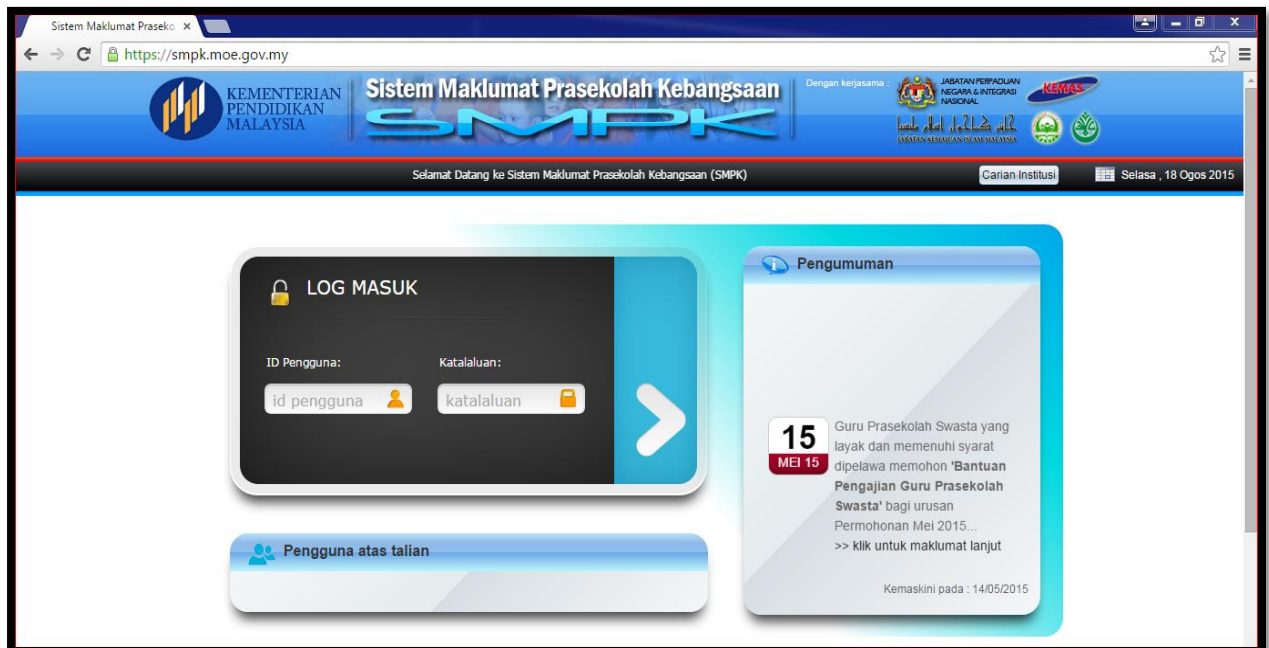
Sistem Maklumat Praseko ×

https://smpk.moe.gov.my

KEMENTERIAN PENDIDIKAN MALAYSIA

Sistem Maklumat Prasekolah Kebangsaan

SMPK

Dengan kerjasama :

JABATAN PERPADUAN NEGARA & INTEGRASI NASIONAL

KEMAS

JABATAN KEMAJUAN ISLAM MALAYSIA

Selamat Datang ke Sistem Maklumat Prasekolah Kebangsaan (SMPK)

Carian Institusi

Selasa , 18 Ogos 2015

LOG MASUK

ID Pengguna:

id pengguna

Katalaluan:

katalaluan

Pengumuman

15
MEI 15

Guru Prasekolah Swasta yang layak dan memenuhi syarat dipelawa memohon **'Bantuan Pengajian Guru Prasekolah Swasta'** bagi urusan Permohonan Mei 2015...

>> klik untuk maklumat lanjut

Kemaskini pada : 14/05/2015

Pengguna atas talian